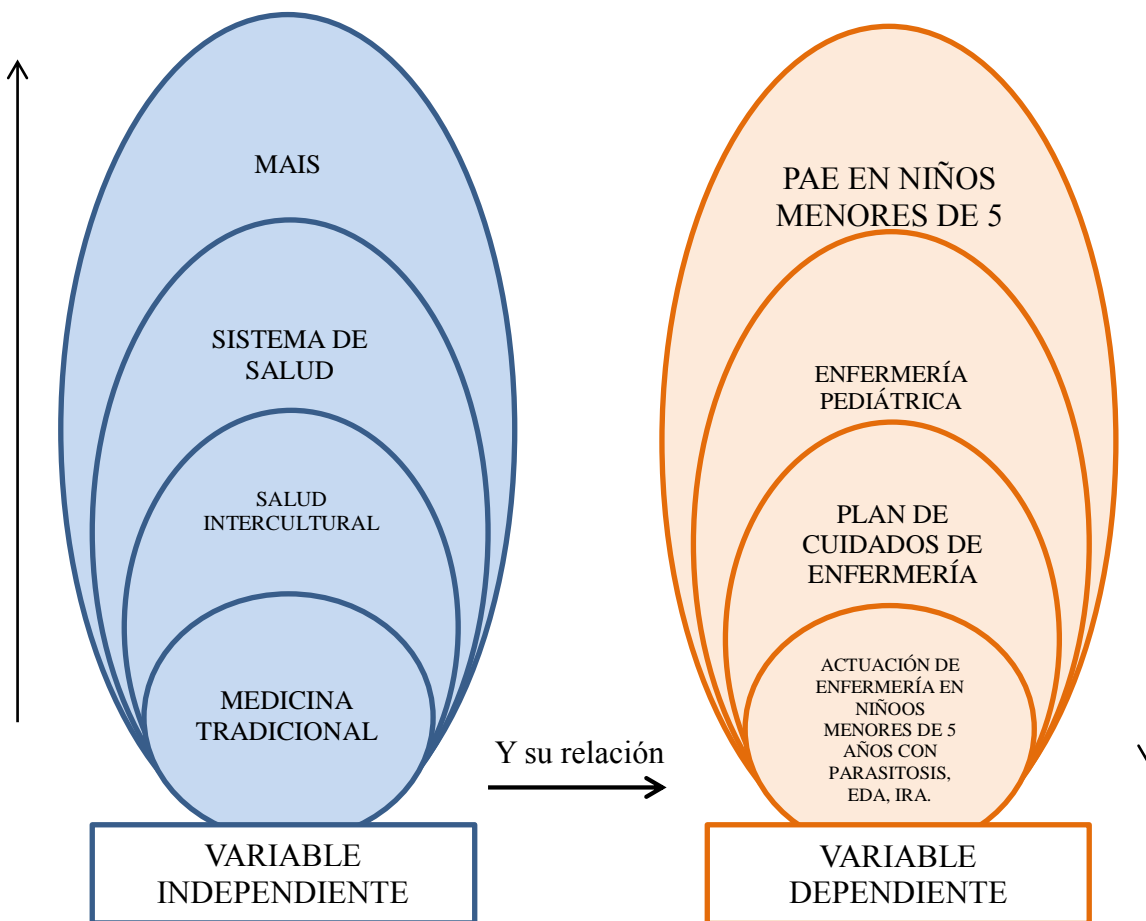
MAIS

SISTEMA DE SALUD

SALUD INTERCULTURAL

MEDICINA TRADICIONAL

VARIABLE INDEPENDIENTE

Y su relación

PAE EN NIÑOS MENORES DE 5

ENFERMERÍA PEDIÁTRICA

PLAN DE CUIDADOS DE ENFERMERÍA

ACTUACIÓN DE ENFERMERÍA EN NIÑOOS MENORES DE 5 AÑOS CON PARASITOSIS, EDA, IRA.

VARIABLE DEPENDIENTE